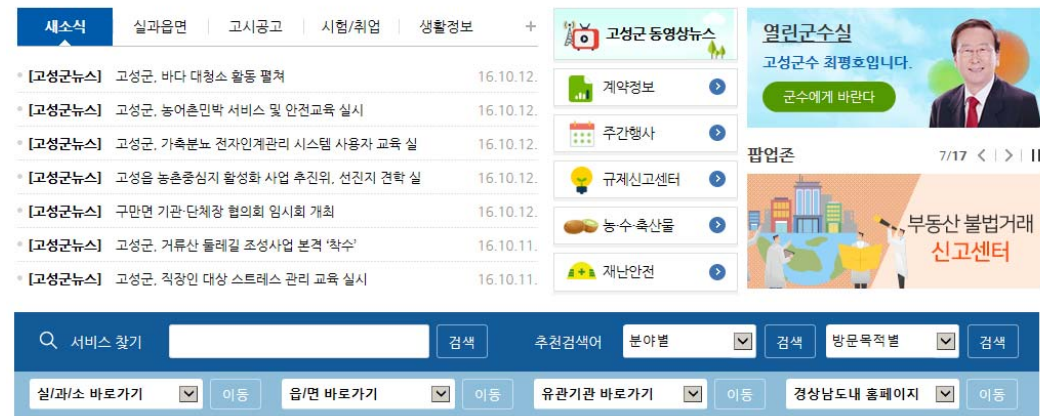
새소식 실과읍면 고시공고 시험/취업 생활정보 +

[고성군뉴스] 고성군, 바다 대청소 활동 펼쳐 16.10.12.
[고성군뉴스] 고성군, 농어촌민박 서비스 및 안전교육 실시 16.10.12.
[고성군뉴스] 고성군, 가축분뇨 전자인계관리 시스템 사용자 교육 실 16.10.12.
[고성군뉴스] 고성읍 농촌중심지 활성화 사업 추진위, 선진지 견학 실 16.10.12.
[고성군뉴스] 구만면 기관·단체장 협의회 임시회 개최 16.10.12.
[고성군뉴스] 고성군, 거류산 둘레길 조성사업 본격 '착수' 16.10.11.
[고성군뉴스] 고성군, 직장인 대상 스트레스 관리 교육 실시 16.10.11.

고성군 동영상뉴스
계약정보
주간행사
규제신고센터
농·수·축산물
재난안전

열린군수실
고성군수 최평호입니다.
군수에게 바란다

팝업존 7/17

부동산 불법거래 신고센터

서비스 찾기 검색 추천검색어 분야별 검색 방문목적별 검색

실/과/소 바로가기 이동 읍/면 바로가기 이동 유관기관 바로가기 이동 경상남도내 홈페이지 이동